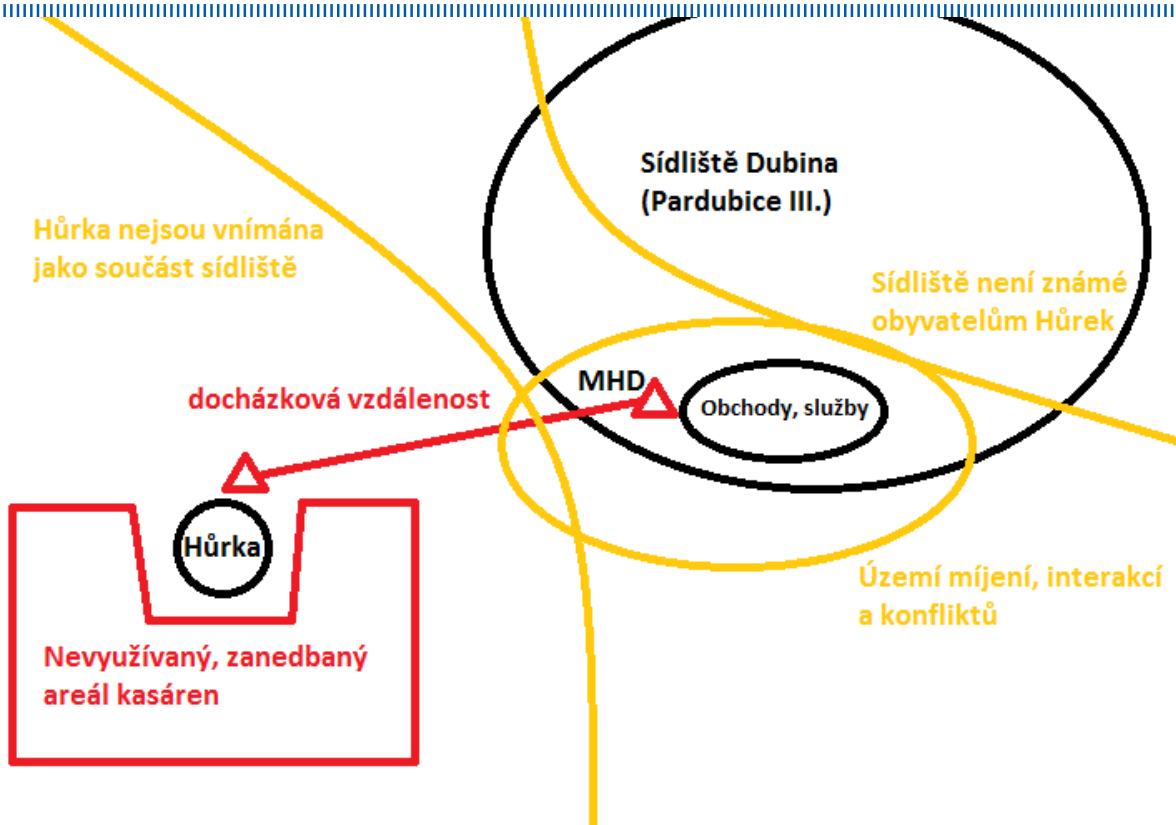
Sídliště Dubina
(Pardubice III.)

Hůrka nejsou vnímána jako součást sídliště

Sídliště není známé obyvatelům Hůrek

MHD

docházková vzdálenost

Obchody, služby

Hůrka

Území míjení, interakcí a konfliktů

Nevyužívaný, zanedbaný areál kasáren